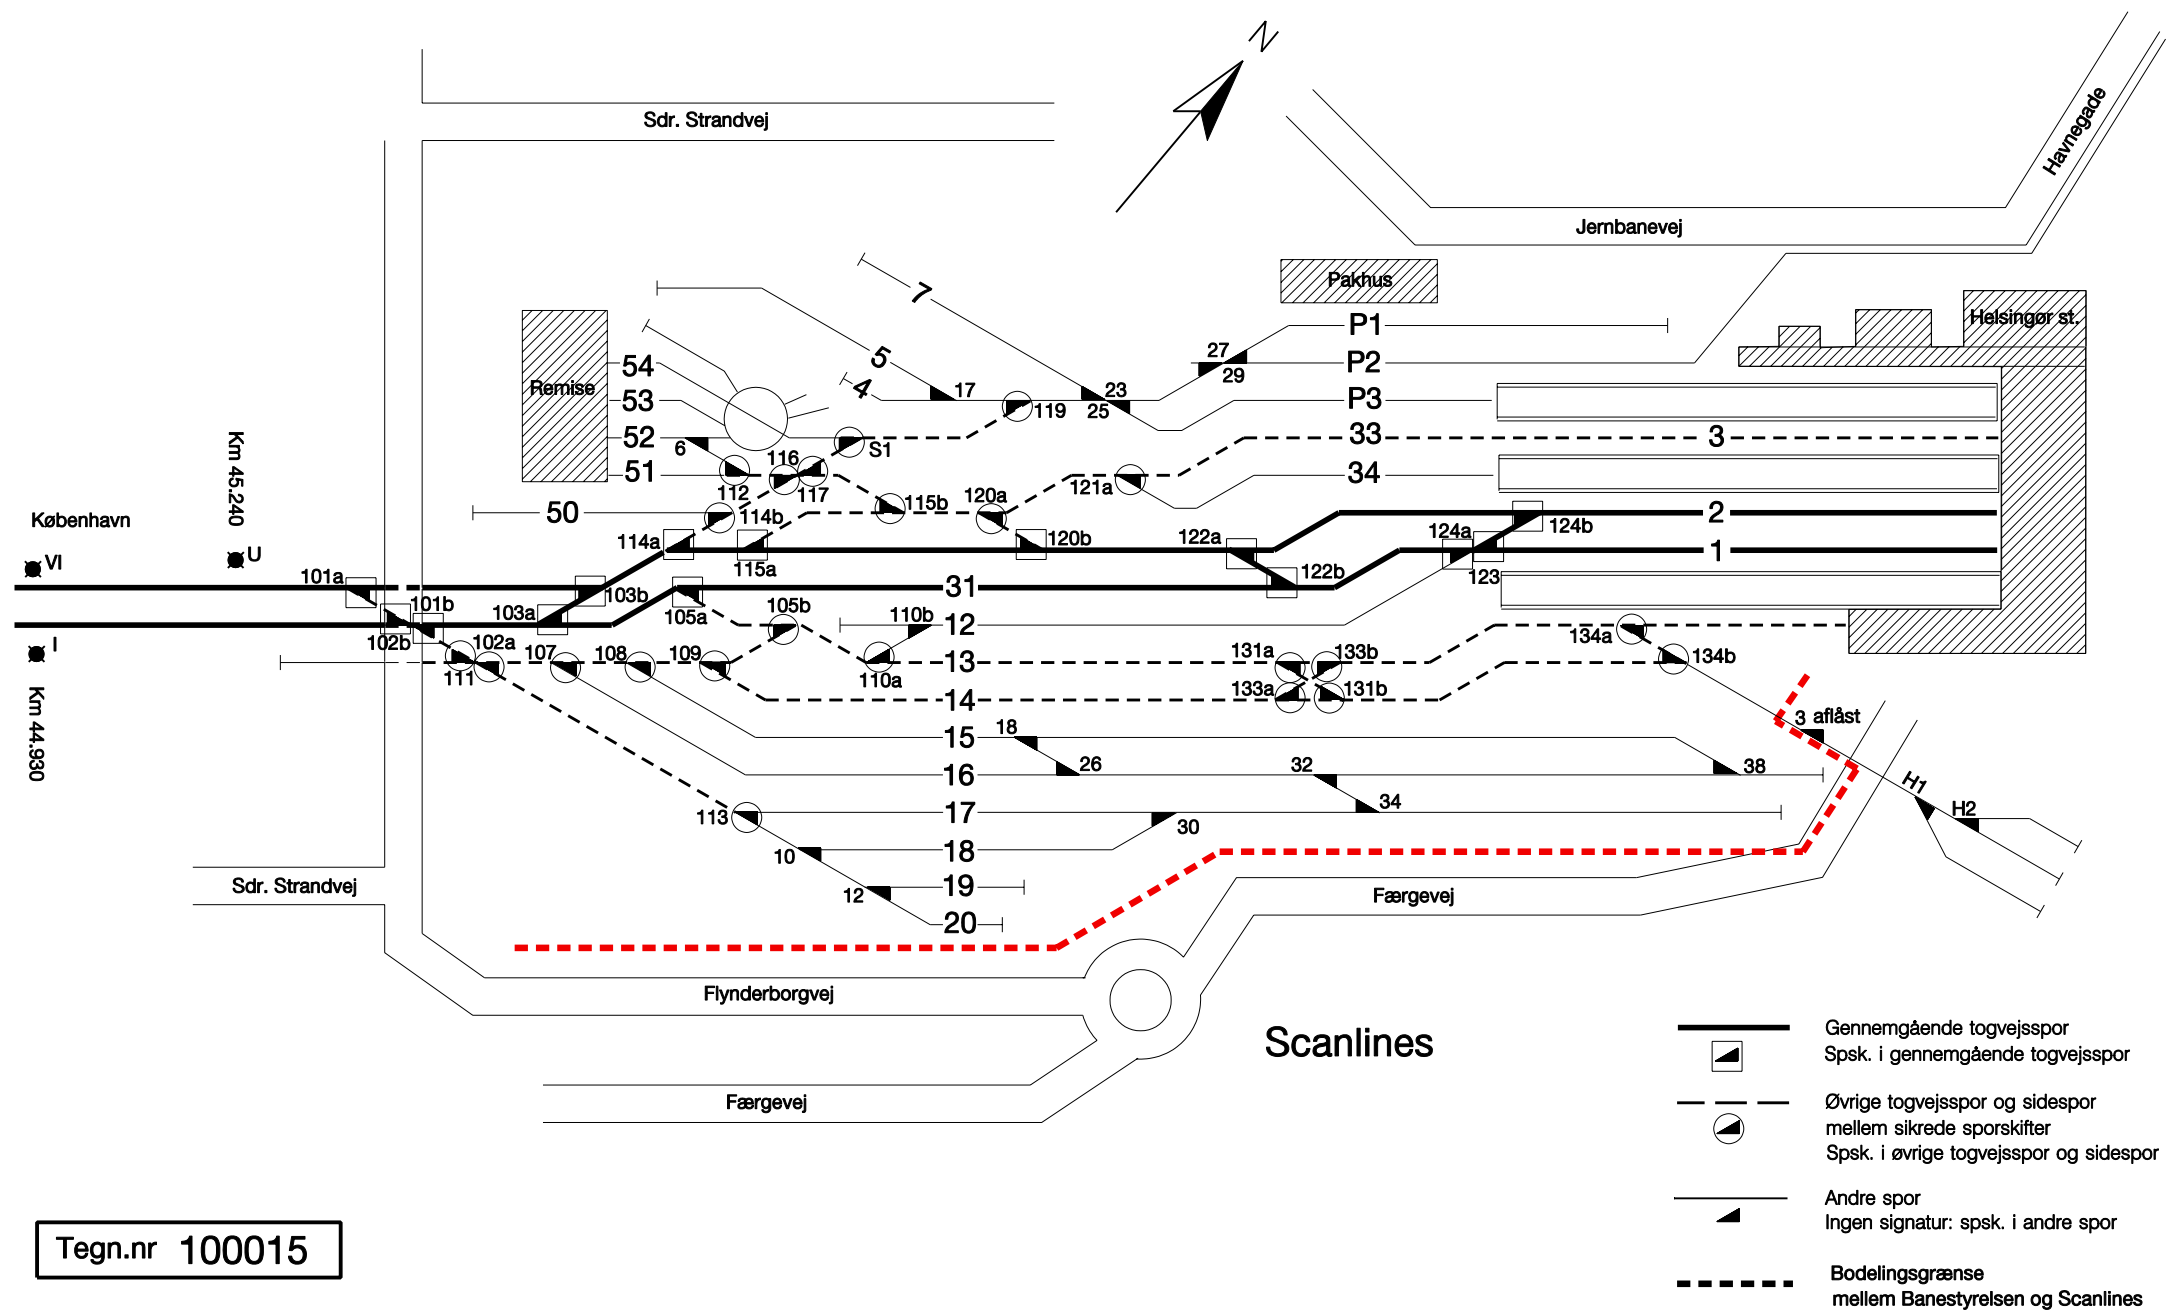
N

Sdr. Strandvej

Havnegade

Jernbanevej

Pakhus

Helsingør st.

7
5
4
P1
P2
P3
27
29
17
23
25
119
Remise
54
53
52
51
50
6
S1
116
117
112
114b
115b
120a
121a
33
3
34
2
1
114a
115a
120b
122a
122b
124a
124b
123
København
Km 45.240
VI
U
101a
101b
103a
103b
105a
105b
31
102b
102a
I
110b
12
13
14
107
108
109
110a
131a
133b
133a
131b
134a
134b
111
Km 44.930
3 aflåst
15
16
17
18
19
20
18
26
32
34
38
H1
H2
113
10
12
30
Færgevej
Sdr. Strandvej
Flynderborgvej
Færgevej

Scanlines

Gennemgående togvejsspor
Spsk. i gennemgående togvejsspor

Øvrige togvejsspor og sidespor
mellem sikrede sporskifter
Spsk. i øvrige togvejsspor og sidespor

Andre spor
Ingen signatur: spsk. i andre spor

Bodelingsgrænse
mellem Banestyrelsen og Scanlines

Tegn.nr 100015